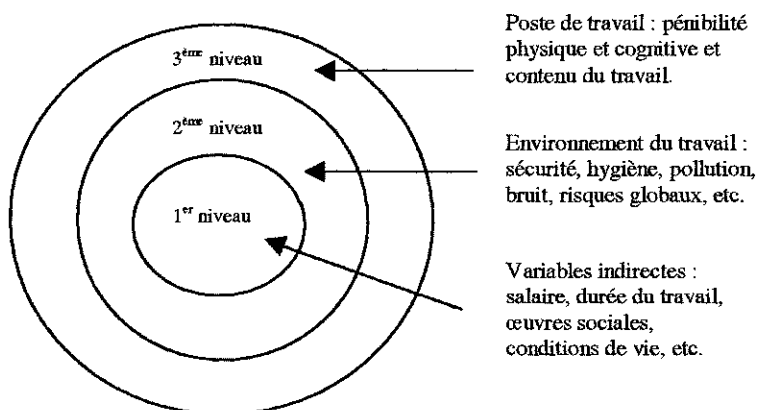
3$^{ème}$ niveau

2$^{ème}$ niveau

1$^{er}$ niveau

Poste de travail : pénibilité physique et cognitive et contenu du travail.

Environnement du travail : sécurité, hygiène, pollution, bruit, risques globaux, etc.

Variables indirectes : salaire, durée du travail, œuvres sociales, conditions de vie, etc.